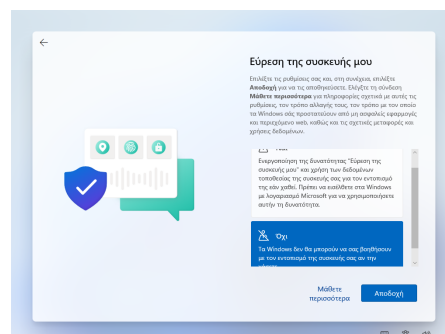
Εύρεση της συσκευής μου

Επιλέξτε τις ρυθμίσεις σας και, στη συνέχεια, επιλέξτε Αποδοχή για να τις αποθηκεύσετε. Ελέγξτε τη σύνδεση Μάθετε περισσότερα για πληροφορίες σχετικά με αυτές τις ρυθμίσεις, τον τρόπο αλλαγής τους, τον τρόπο με τον οποίο τα Windows σάς προστατεύουν από μη ασφαλείς εφαρμογές και περιεχόμενο web, καθώς και τις σχετικές μεταφορές και χρήσεις δεδομένων.

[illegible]

Ενεργοποίηση της δυνατότητας "Εύρεση της συσκευής μου" και χρήση των δεδομένων τοποθεσίας της συσκευής σας για τον εντοπισμό της εάν χαθεί. Πρέπει να εισέλθετε στα Windows με λογαριασμό Microsoft για να χρησιμοποιήσετε αυτήν τη δυνατότητα.

Όχι

Τα Windows δεν θα μπορούν να σας βοηθήσουν με τον εντοπισμό της συσκευής σας αν την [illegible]

Μάθετε περισσότερα

Αποδοχή